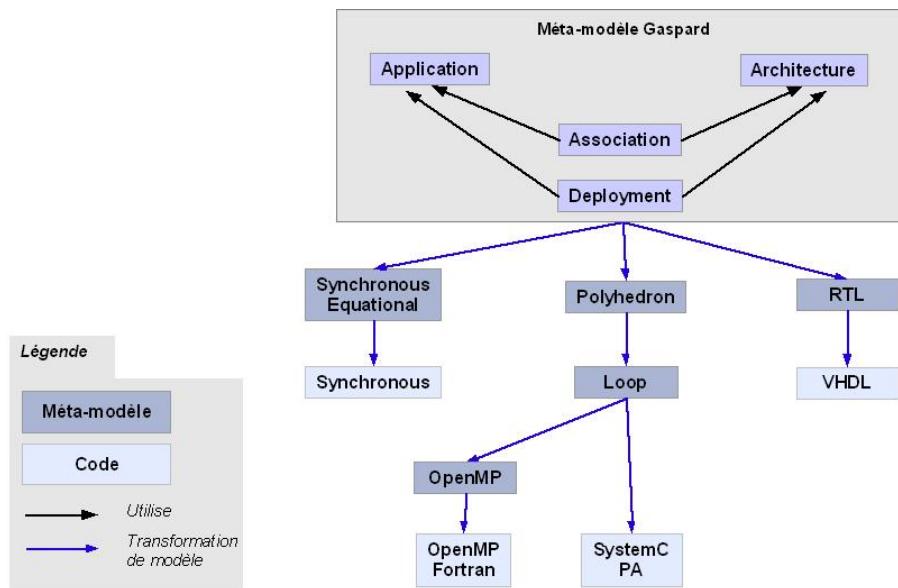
Méta-modèle Gaspard

Application

Architecture

Association

Deployment

Synchronous Equational

Polyhedron

RTL

Synchronous

Loop

VHDL

OpenMP

OpenMP Fortran

SystemC PA

Légende

Méta-modèle

Code

Utilise

Transformation de modèle